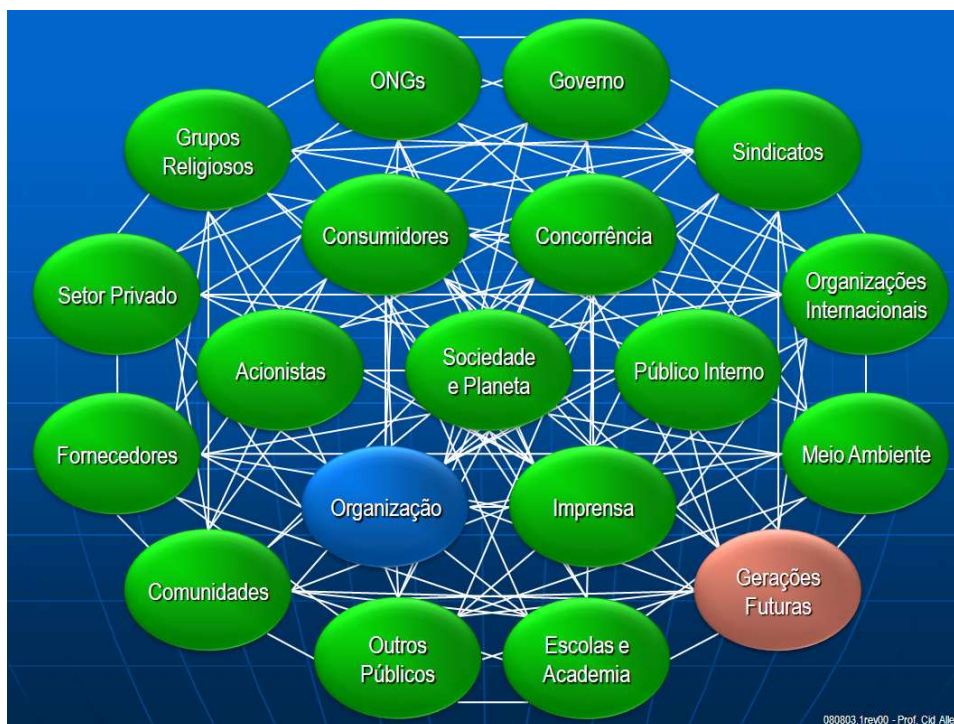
ONGs

Governo

Grupos Religiosos

Sindicatos

Consumidores

Concorrência

Setor Privado

Organizações Internacionais

Acionistas

Sociedade e Planeta

Público Interno

Fornecedores

Meio Ambiente

Organização

Imprensa

Comunidades

Gerações Futuras

Outros Públicos

Escolas e Academia

080803.1rev00 - Prof. Cid Alle